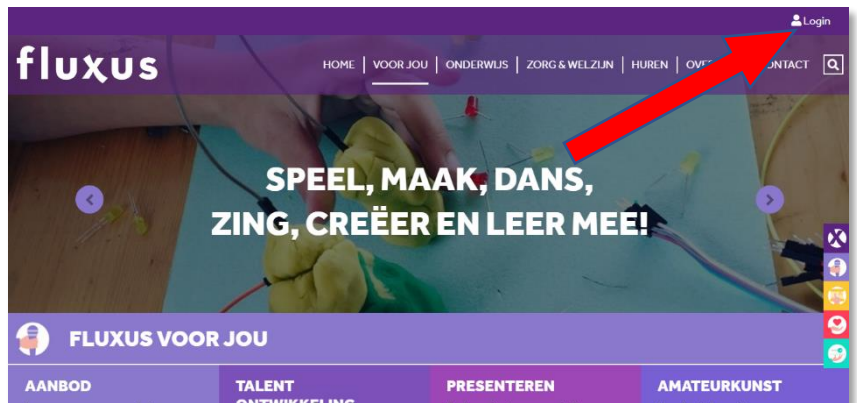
Login

fluxus

HOME | VOOR JOU | ONDERWIJS | ZORG & WELZIJN | HUREN | OVE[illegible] CONTACT

SPEEL, MAAK, DANS, ZING, CREËER EN LEER MEE!

FLUXUS VOOR JOU

AANBOD

TALENT ONTWIKKELING

PRESENTEREN

AMATEURKUNST